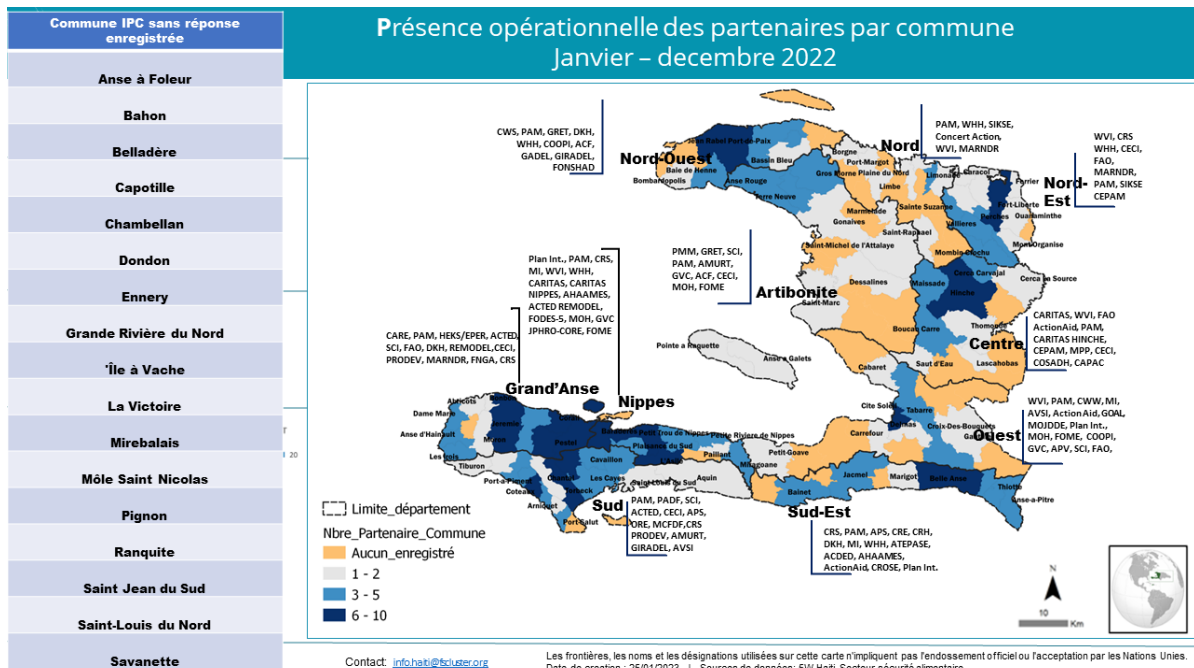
| Commune IPC sans réponse enregistrée |
|---|
| Anse à Foleur |
| Bahon |
| Belladère |
| Capotille |
| Chambellan |
| Dondon |
| Ennery |
| Grande Rivière du Nord |
| 'Île à Vache |
| La Victoire |
| Mirebalais |
| Môle Saint Nicolas |
| Pignon |
| Ranquite |
| Saint Jean du Sud |
| Saint-Louis du Nord |
| Savanette |

Présence opérationnelle des partenaires par commune
Janvier – decembre 2022

CWS, PAM, GRET, DKH, WHH, COOPI, ACF, GADEL, GIRADEL, FONSHAD

Nord-Ouest

PAM, WHH, SIKSE, Concert Action, WVI, MARNDR

Nord

WVI, CRS WHH, CECI, FAO, MARNDR, PAM, SIKSE CEPAM

Nord-Est

PMM, GRET, SCI, PAM, AMURT, GVC, ACF, CECI, MOH, FOME

Artibonite

Plan Int., PAM, CRS, MI, WVI, WHH, CARITAS, CARITAS NIPPES, AHAAMES, ACTED REMODEL, FODES-5, MOH, GVC JPHRO-CORE, FOME

CARE, PAM, HEKS/EPER, ACTED, SCI, FAO, DKH, REMODEL,CECI, PRODEV, MARNDR, FNGA, CRS

Grand'Anse

Nippes

CARITAS, WVI, FAO ActionAid, PAM, CARITAS HINCHE, CEPAM, MPP, CECI, COSADH, CAPAC

Centre

WVI, PAM, CWW, MI, AVSI, Action Aid, GOAL, MOJDDE, Plan Int., MOH, FOME, COOPI, GVC, APV, SCI, FAO,

Ouest

PAM, PADF, SCI, ACTED, CECI, APS, ORE, MCFDF,CRS PRODEV, AMURT, GIRADEL, AVSI

Sud

Sud-Est

CRS, PAM, APS, CRE, CRH, DKH, MI, WHH, ATEPASE, ACDED, AHAAMES, ActionAid, CROSE, Plan Int.

Jean Rabel Port-de-Paix Baie de Henne Bombardopolis Bassin Bleu Anse Rouge Terre Neuve Borgne Port-Margot Gros Morne Plaine du Nord Limbe Limonade Caracol Ferrier Fort-Liberté Ouanaminthe Marmelade Gonaives Sainte Suzanne Saint-Raphael Vallieres Mombin Crochu Mont Organise Saint-Michel de l'Attalaye Cerca Carvajal Cerca la Source Dessalines Saint-Marc Maissade Hinche Boucan Carre Thomonde Lascahobas Cabaret Saut d'Eau Pointe a Raquette Anse a Galets Cite Soleil Tabarre Croix-Des-Bouquets Carrefour Petit-Goave Petite Riviere de Nippes Paillant Miragoane Jacmel Marigot Belle Anse Thiotte Anse-a-Pitre Bainet Dame Marie Abricots Anse d'Hainault Jeremie Moron Les Irois Tiburon Port-a-Piment Coteaux Arniquet Port Salut Pestel Cavaillon Plaisance du Sud Les Cayes L'Asile Camp-Perrin Petit trou de Nippes

Limite_département
Nbre_Partenaire_Commune
Aucun_enregistré
1 - 2
3 - 5
6 - 10

N
10 Km

Contact: info.haiti@fscluster.org

Les frontières, les noms et les désignations utilisées sur cette carte n'impliquent pas l'endossement officiel ou l'acceptation par les Nations Unies.
Date de creation : 25/01/2023 | Sources de données: FW Haiti, Secteur sécurité alimentaire